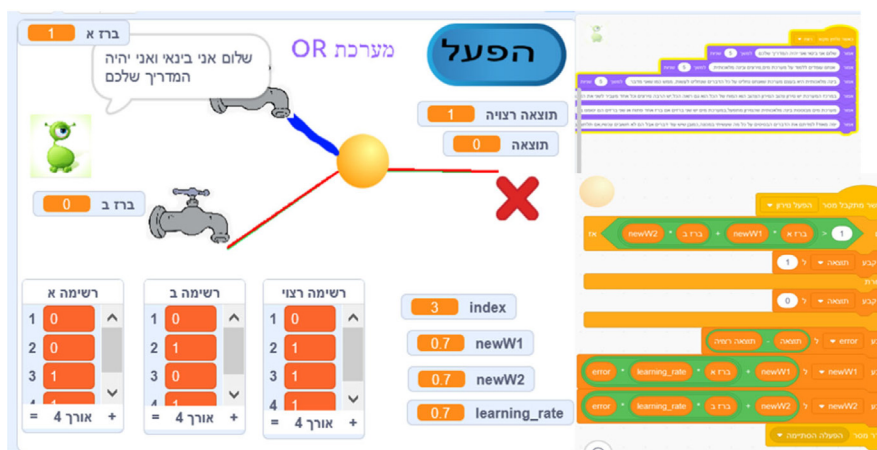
ברז א 1

מערכת OR

הפעל

שלום אני בינאי ואני יהיה המדריך שלכם

תוצאה רצויה 1

תוצאה 0

ברז ב 0

רשימה א
1 0
2 0
3 1
4 1
= אורך 4 +

רשימה ב
1 0
2 1
3 0
4 1
= אורך 4 +

רשימה רצוי
1 0
2 1
3 1
4 1
= אורך 4 +

index 3

newW1 0.7

newW2 0.7

learning_rate 0.7

הפעל ורוץ

1 > ברז א * newW1 + ברז ב * newW2 אז

תוצאה ל 1

תוצאה ל 0

error ל תוצאה רצויה - תוצאה

newW1 ל error * learning_rate * ברז א + newW1

newW2 ל error * learning_rate * ברז ב + newW2

הפעולה הסתיימה